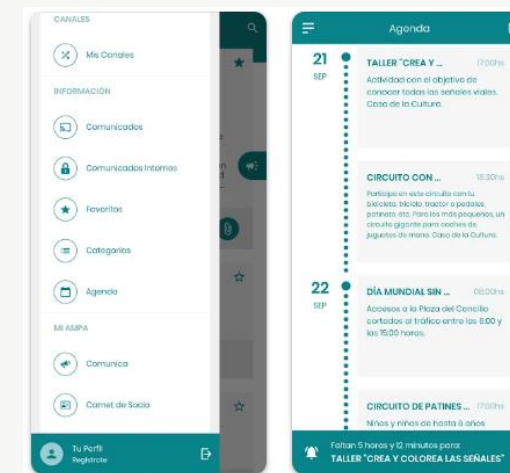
CANALES

Mis Canales

INFORMACIÓN

Comunicados

Comunicados Internos

Favoritos

Categorías

Agenda

MI AMPA

Comunica

Carnet de Socio

Tu Perfil
Registrate

Agenda

21
SEP

TALLER "CREA Y ...
17:00hs
Actividad con el objetivo de conocer todas las señales viales. Casa de la Cultura.

CIRCUITO CON ...
18:30hs
Participa en este circuito con tu bicicleta, bicicleta, tractor o pedales, patinete, etc. Para los más pequeños, un circuito gigante para coches de juguetes de mano. Casa de la Cultura.

22
SEP

DÍA MUNDIAL SIN ...
08:00hs
Accesos a la Plaza del Concello cortados al tráfico entre las 8:00 y las 15:00 horas.

CIRCUITO DE PATINES ...
17:00hs
Niños y niñas de hasta 8 años

Faltan 5 horas y 12 minutos para:
TALLER "CREA Y COLOREA LAS SEÑALES"